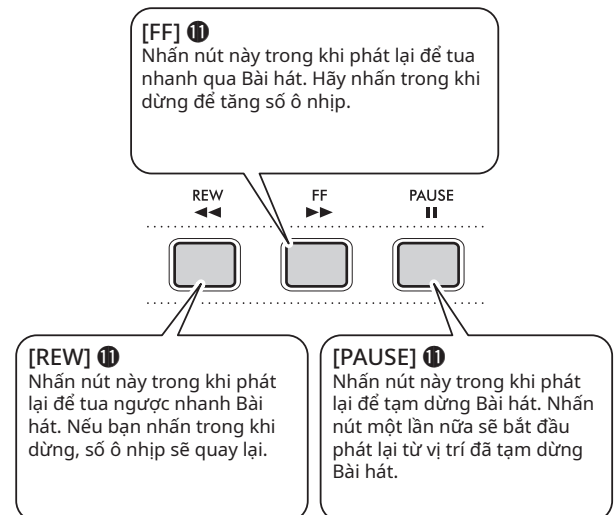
[FF] ⓫
Nhấn nút này trong khi phát lại để tua nhanh qua Bài hát. Hãy nhấn trong khi dừng để tăng số ô nhịp.

REW
◄◄

FF
►►

PAUSE
❚❚

[REW] ⓫
Nhấn nút này trong khi phát lại để tua ngược nhanh Bài hát. Nếu bạn nhấn trong khi dừng, số ô nhịp sẽ quay lại.

[PAUSE] ⓫
Nhấn nút này trong khi phát lại để tạm dừng Bài hát. Nhấn nút một lần nữa sẽ bắt đầu phát lại từ vị trí đã tạm dừng Bài hát.